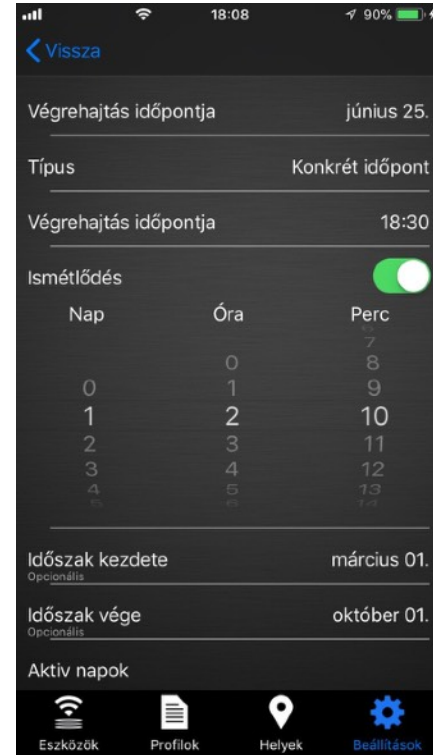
18:08
90%

Vissza

Végrehajtás időpontja június 25.

Típus Konkrét időpont

Végrehajtás időpontja 18:30

Ismétlődés

| Nap | Óra | Perc |
|---|---|---|
| | | 7 |
| | 0 | 8 |
| 0 | 1 | 9 |
| 1 | 2 | 10 |
| 2 | 3 | 11 |
| 3 | 4 | 12 |
| 4 | 5 | 13 |

Időszak kezdete március 01.
Opcionális

Időszak vége október 01.
Opcionális

Aktív napok

Eszközök Profilok Helyek Beállítások